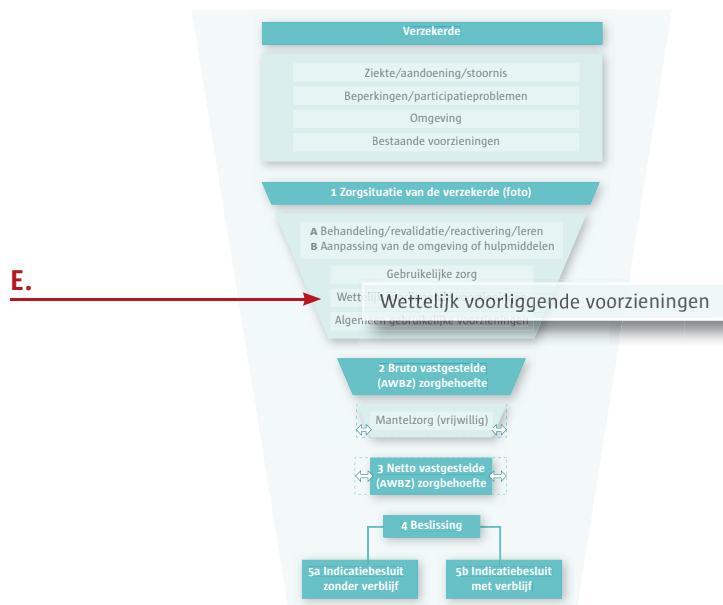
Verzekerde

Ziekte/aandoening/stoornis

Beperkingen/participatieproblemen

Omgeving

Bestaande voorzieningen

1 Zorgsituatie van de verzekerde (foto)

A Behandeling/revalidatie/reactivering/leren
B Aanpassing van de omgeving of hulpmiddelen

Gebruikelijke zorg

E.

Wettelijk voorliggende voorzieningen

Algemeen gebruikelijke voorzieningen

2 Bruto vastgestelde (AWBZ) zorgbehoefte

Mantelzorg (vrijwillig)

3 Netto vastgestelde (AWBZ) zorgbehoefte

4 Beslissing

5a Indicatiebesluit zonder verblijf

5b Indicatiebesluit met verblijf